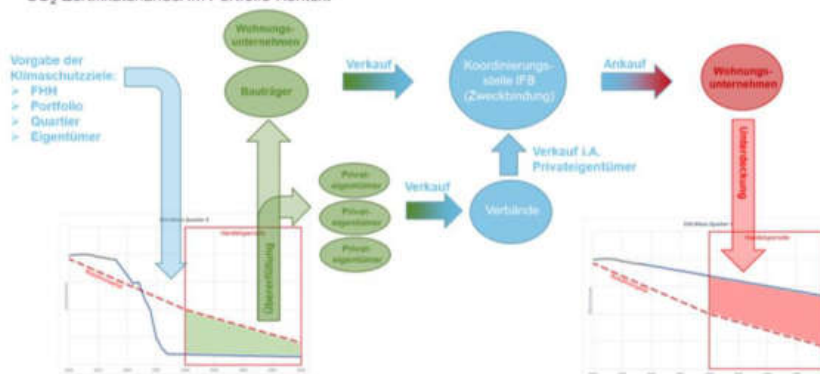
Vorgabe der Klimaschutzziele:
➢ FHH
➢ Portfolio
➢ Quartier
➢ Eigentümer

Wohnungsunternehmen

Bauträger

Übererfüllung

Privateigentümer

Privateigentümer

Privateigentümer

Verkauf

Verkauf

Koordinierungsstelle IFB (Zweckbindung)

Verkauf i.A. Privateigentümer

Verbände

Ankauf

Wohnungsunternehmen

Unterdeckung

Handelsperiode

Handelsperiode